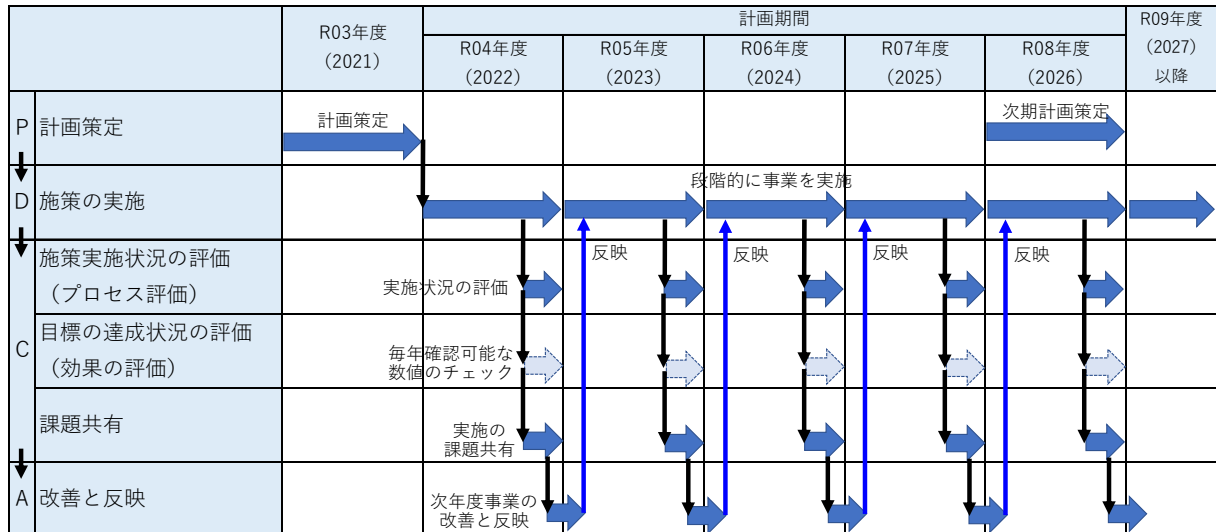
| | | R03年度（2021） | 計画期間 R04年度（2022） | R05年度（2023） | R06年度（2024） | R07年度（2025） | R08年度（2026） | R09年度（2027）以降 |
|---|---|---|---|---|---|---|---|---|
| P | 計画策定 | 計画策定 | | | | | 次期計画策定 | |
| D | 施策の実施 | | | | 段階的に事業を実施 | | | |
| C | 施策実施状況の評価（プロセス評価） | | 実施状況の評価 | 反映 | 反映 | 反映 | 反映 | |
| | 目標の達成状況の評価（効果の評価） | | 毎年確認可能な数値のチェック | | | | | |
| | 課題共有 | | 実施の課題共有 | | | | | |
| A | 改善と反映 | | 次年度事業の改善と反映 | | | | | |